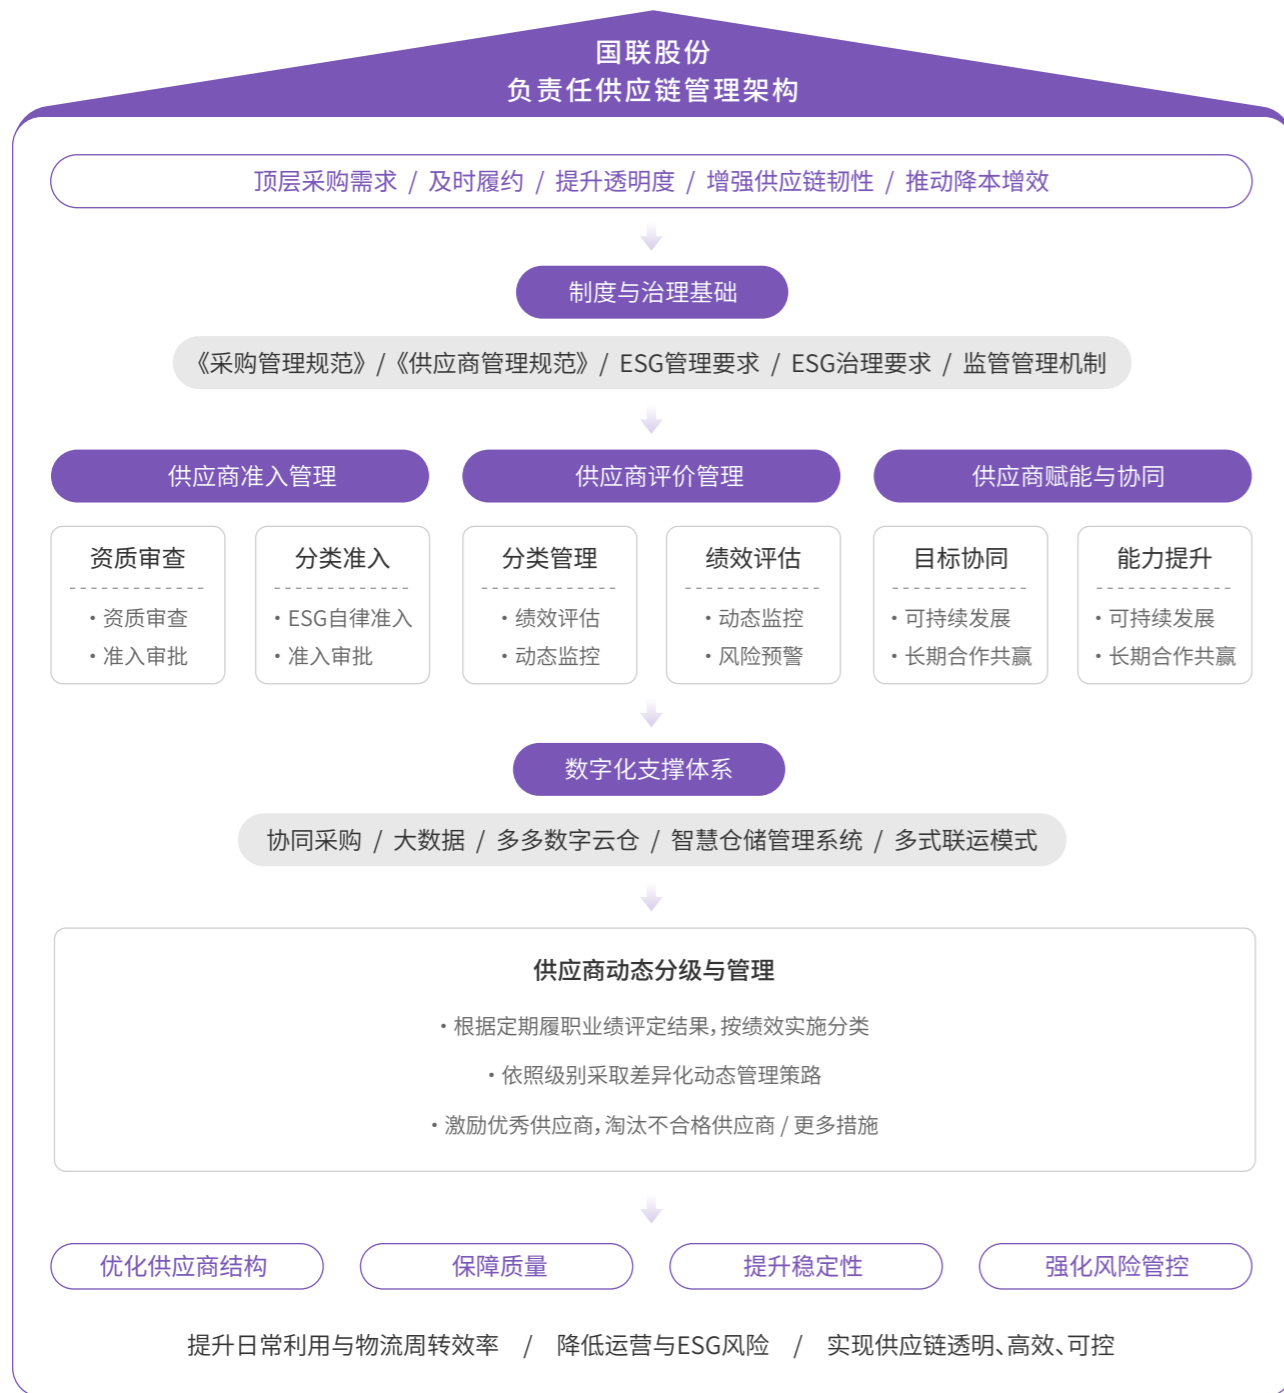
国联股份
负责任供应链管理架构

顶层采购需求 / 及时履约 / 提升透明度 / 增强供应链韧性 / 推动降本增效

制度与治理基础

《采购管理规范》/《供应商管理规范》/ ESG管理要求 / ESG治理要求 / 监管管理机制

供应商准入管理

供应商评价管理

供应商赋能与协同

资质审查
· 资质审查
· 准入审批

分类准入
· ESG自律准入
· 准入审批

分类管理
· 绩效评估
· 动态监控

绩效评估
· 动态监控
· 风险预警

目标协同
· 可持续发展
· 长期合作共赢

能力提升
· 可持续发展
· 长期合作共赢

数字化支撑体系

协同采购 / 大数据 / 多多数字云仓 / 智慧仓储管理系统 / 多式联运模式

供应商动态分级与管理

· 根据定期履职业绩评定结果，按绩效实施分类

· 依照级别采取差异化动态管理策路

· 激励优秀供应商，淘汰不合格供应商 / 更多措施

优化供应商结构

保障质量

提升稳定性

强化风险管控

提升日常利用与物流周转效率 / 降低运营与ESG风险 / 实现供应链透明、高效、可控